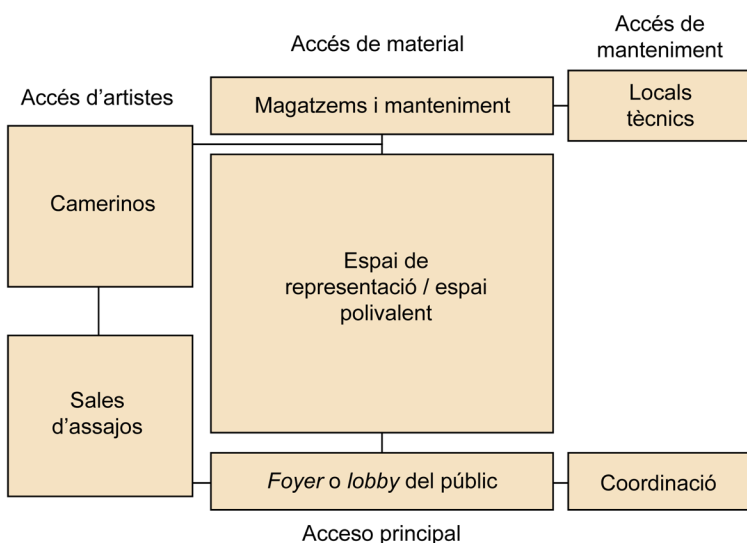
Accés de manteniment

Accés de material

Accés d’artistes

Magatzems i manteniment

Locals tècnics

Camerinos

Espai de representació / espai polivalent

Sales d’assajos

Foyer o lobby del públic

Coordinació

Acceso principal